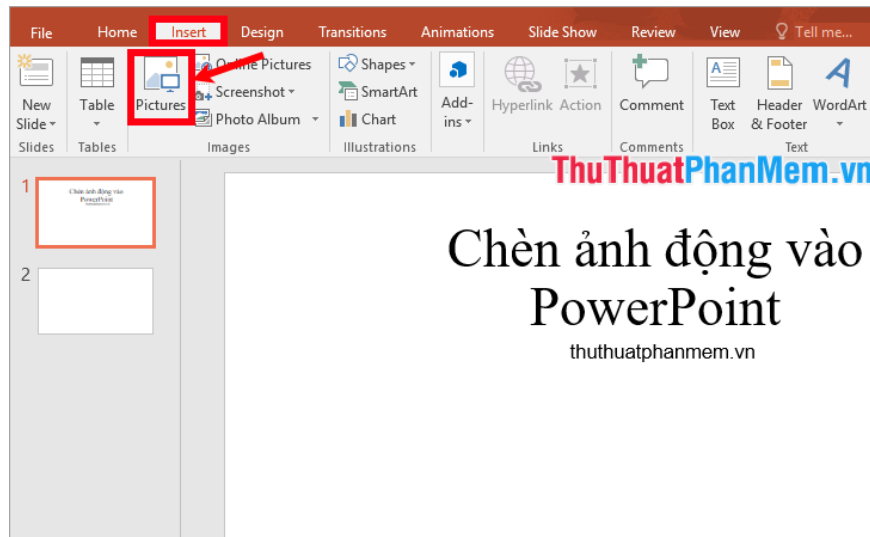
File Home Insert Design Transitions Animations Slide Show Review View Tell me...

New Slide Slides

Table Tables

Pictures Online Pictures Screenshot Photo Album Images

Shapes SmartArt Chart Illustrations

Add-ins

Hyperlink Action Links

Comment Comments

Text Box Header & Footer WordArt Text

ThuThuatPhanMem.vn

1 Chèn ảnh động vào PowerPoint

2

Chèn ảnh động vào PowerPoint

thuthuatphanmem.vn